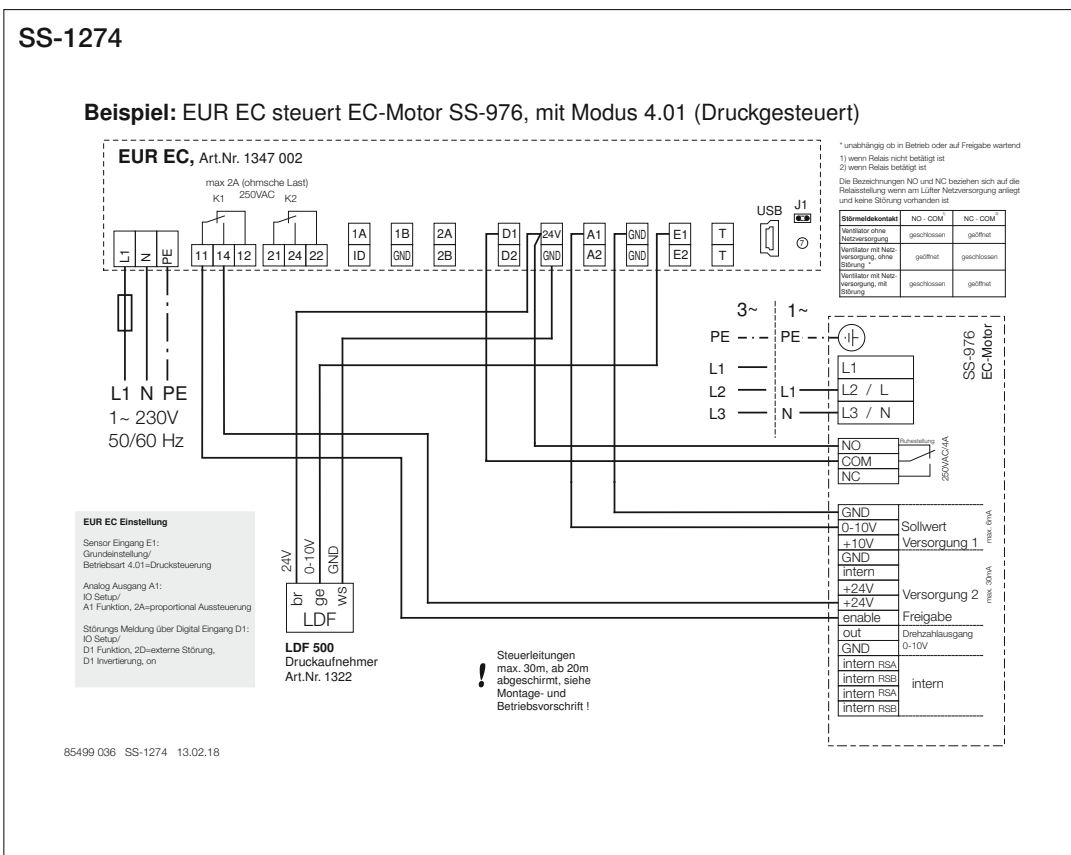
SS-1274

Beispiel: EUR EC steuert EC-Motor SS-976, mit Modus 4.01 (Druckgesteuert)

EUR EC, Art.Nr. 1347 002

max 2A (ohmsche Last) 250VAC
K1 K2

L1 N PE 11 14 12 21 24 22 1A ID 1B GND 2A 2B D1 D2 24V GND A1 A2 GND GND E1 E2 T T USB J1 ⑦

* unabhängig ob in Betrieb oder auf Freigabe wartend
1) wenn Relais nicht betätigt ist
2) wenn Relais betätigt ist
Die Bezeichnungen NO und NC beziehen sich auf die Relaisstellung wenn am Lüfter Netzversorgung anliegt und keine Störung vorhanden ist

| Störmeldekontakt | NO - COM¹ | NC - COM² |
|---|---|---|
| Ventilator ohne Netzversorgung | geschlossen | geöffnet |
| Ventilator mit Netzversorgung, ohne Störung * | geöffnet | geschlossen |
| Ventilator mit Netzversorgung, mit Störung | geschlossen | geöffnet |

L1 N PE
1~ 230V
50/60 Hz

3~ 1~
PE PE
L1
L2 L1
L3 N

SS-976
EC-Motor

L1
L2 / L
L3 / N
NO Ruhestellung
COM
NC
250VAC/4A
GND
0-10V Sollwert
+10V Versorgung 1 max. 6mA
GND
intern
+24V
+24V Versorgung 2 max. 30mA
enable Freigabe
out Drehzahlausgang 0-10V
GND
intern RSA
intern RSB intern
intern RSA
intern RSB

EUR EC Einstellung

Sensor Eingang E1:
Grundeinstellung/
Betriebsart 4.01=Drucksteuerung

Analog Ausgang A1:
IO Setup/
A1 Funktion, 2A=proportional Aussteuerung

Störungs Meldung über Digital Eingang D1:
IO Setup/
D1 Funktion, 2D=externe Störung,
D1 Invertierung, on

24V 0-10V GND
br ge ws
LDF

LDF 500
Druckaufnehmer
Art.Nr. 1322

!
Steuerleitungen
max. 30m, ab 20m
abgeschirmt, siehe
Montage- und
Betriebsvorschrift !

85499 036 SS-1274 13.02.18